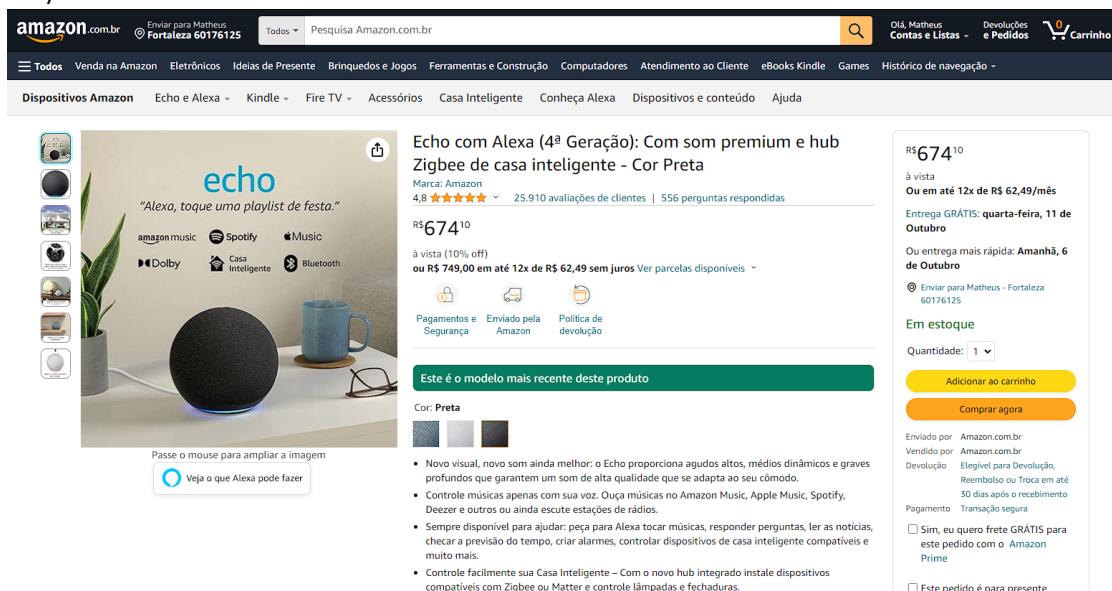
amazon.com.br Enviar para Matheus Fortaleza 60176125 Todos Pesquisa Amazon.com.br Olá, Matheus Contas e Listas Devoluções e Pedidos 0 Carrinho

Todos Venda na Amazon Eletrônicos Ideias de Presente Brinquedos e Jogos Ferramentas e Construção Computadores Atendimento ao Cliente eBooks Kindle Games Histórico de navegação

Dispositivos Amazon Echo e Alexa Kindle Fire TV Acessórios Casa Inteligente Conheça Alexa Dispositivos e conteúdo Ajuda

echo
"Alexa, toque uma playlist de festa."
amazon music Spotify Music
Dolby Casa Inteligente Bluetooth

Passe o mouse para ampliar a imagem
Veja o que Alexa pode fazer

Echo com Alexa (4ª Geração): Com som premium e hub Zigbee de casa inteligente - Cor Preta
Marca: Amazon
4,8 25.910 avaliações de clientes | 556 perguntas respondidas
R$674$^{10}$
à vista (10% off)
ou R$ 749,00 em até 12x de R$ 62,49 sem juros Ver parcelas disponíveis
Pagamentos e Segurança Enviado pela Amazon Política de devolução
Este é o modelo mais recente deste produto
Cor: Preta
• Novo visual, novo som ainda melhor: o Echo proporciona agudos altos, médios dinâmicos e graves profundos que garantem um som de alta qualidade que se adapta ao seu cômodo.
• Controle músicas apenas com sua voz. Ouça músicas no Amazon Music, Apple Music, Spotify, Deezer e outros ou ainda escute estações de rádios.
• Sempre disponível para ajudar: peça para Alexa tocar músicas, responder perguntas, ler as notícias, checar a previsão do tempo, criar alarmes, controlar dispositivos de casa inteligente compatíveis e muito mais.
• Controle facilmente sua Casa Inteligente – Com o novo hub integrado instale dispositivos compatíveis com Zigbee ou Matter e controle lâmpadas e fechaduras.

R$674$^{10}$
à vista
Ou em até 12x de R$ 62,49/mês
Entrega GRÁTIS: quarta-feira, 11 de Outubro
Ou entrega mais rápida: Amanhã, 6 de Outubro
Enviar para Matheus - Fortaleza 60176125
Em estoque
Quantidade: 1
Adicionar ao carrinho
Comprar agora
Enviado por Amazon.com.br
Vendido por Amazon.com.br
Devolução Elegível para Devolução, Reembolso ou Troca em até 30 dias após o recebimento
Pagamento Transação segura
Sim, eu quero frete GRÁTIS para este pedido com o Amazon Prime
Este pedido é para presente